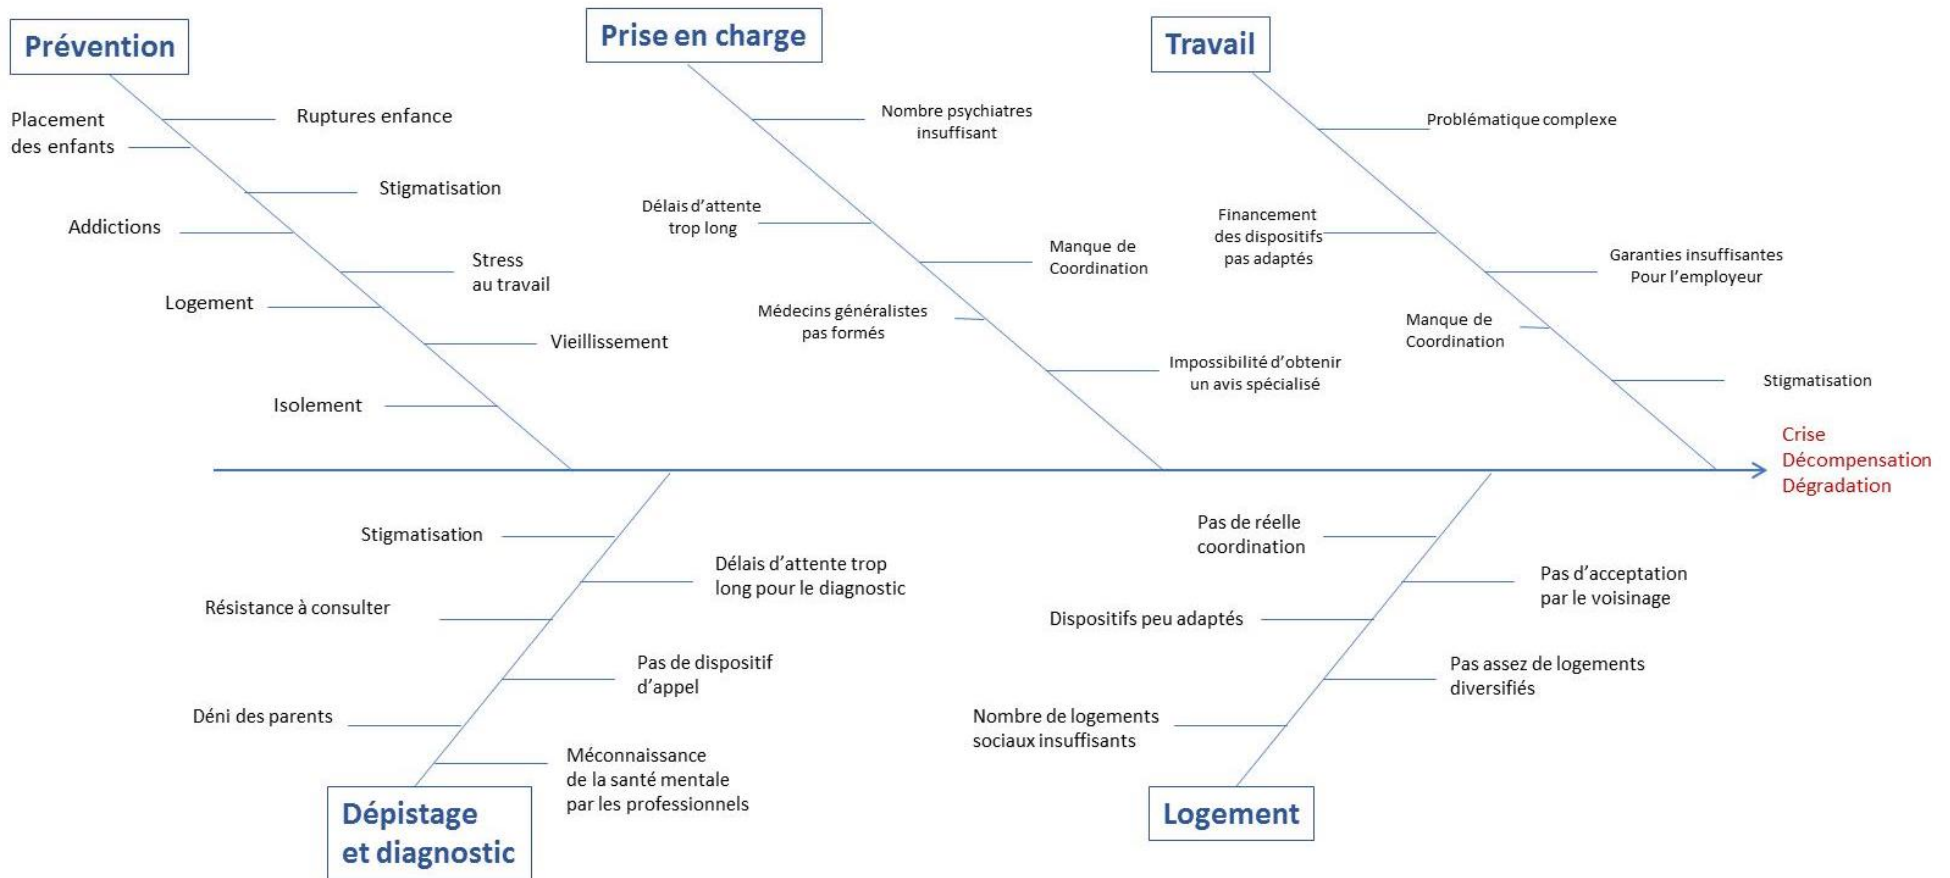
Prévention

Placement des enfants

Ruptures enfance

Stigmatisation

Addictions

Stress au travail

Logement

Vieillissement

Isolement

Prise en charge

Nombre psychiatres insuffisant

Délais d'attente trop long

Manque de Coordination

Médecins généralistes pas formés

Impossibilité d'obtenir un avis spécialisé

Travail

Problématique complexe

Financement des dispositifs pas adaptés

Garanties insuffisantes Pour l'employeur

Manque de Coordination

Stigmatisation

Crise
Décompensation
Dégradation

Stigmatisation

Délais d'attente trop long pour le diagnostic

Résistance à consulter

Pas de dispositif d'appel

Déni des parents

Méconnaissance de la santé mentale par les professionnels

Dépistage et diagnostic

Pas de réelle coordination

Pas d'acceptation par le voisinage

Dispositifs peu adaptés

Pas assez de logements diversifiés

Nombre de logements sociaux insuffisants

Logement